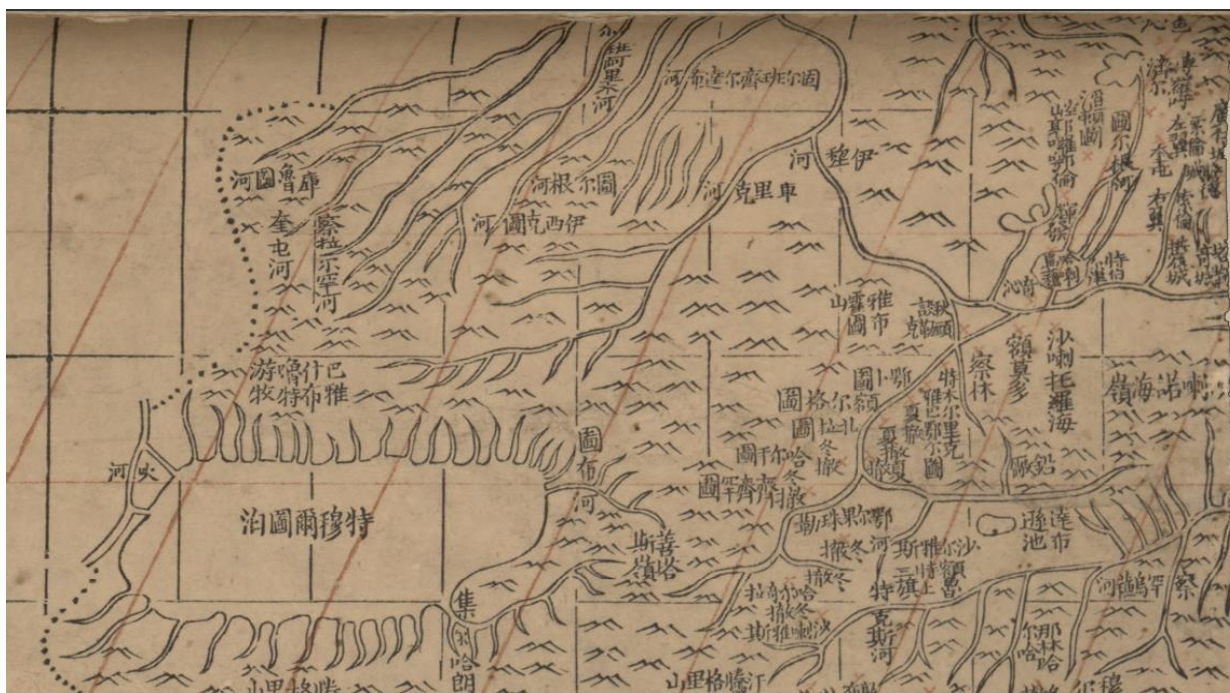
河圖魯庫
奎屯河
察拉爾罕河
河圖克西伊
河根爾圖
河克里車
河伊犁
河布達爾齊班爾固
河果哈
游牧巴什布特雅
淖爾圖爾穆特
河尖
圖布河
斯善塔嶺
山雅布爾圖
鄂爾圖額
圖格爾圖拉墨冬撤
圖爾干哈冬
圖爾齊齊爾斤撤
勒林果爾鄂
撤冬
斯沙爾雅頭
特克斯河
察林
額克多
沙喇托羅海
遜達布池
海努嶺
集
哈朗
沁台
特克斯
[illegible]